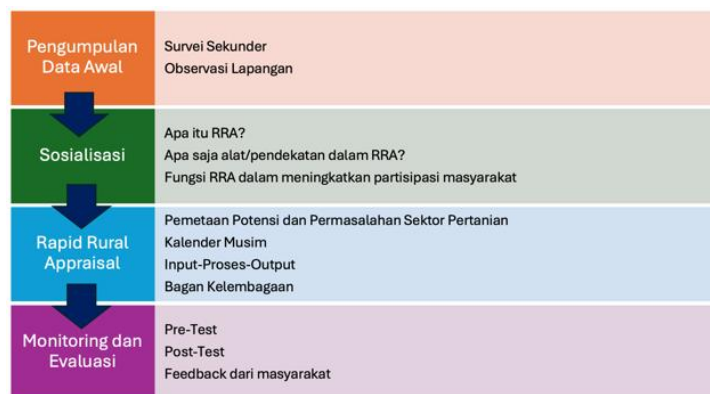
Pengumpulan Data Awal

Survei Sekunder
Observasi Lapangan

Sosialisasi

Apa itu RRA?
Apa saja alat/pendekatan dalam RRA?
Fungsi RRA dalam meningkatkan partisipasi masyarakat

Rapid Rural Appraisal

Pemetaan Potensi dan Permasalahan Sektor Pertanian
Kalender Musim
Input-Proses-Output
Bagan Kelembagaan

Monitoring dan Evaluasi

Pre-Test
Post-Test
Feedback dari masyarakat